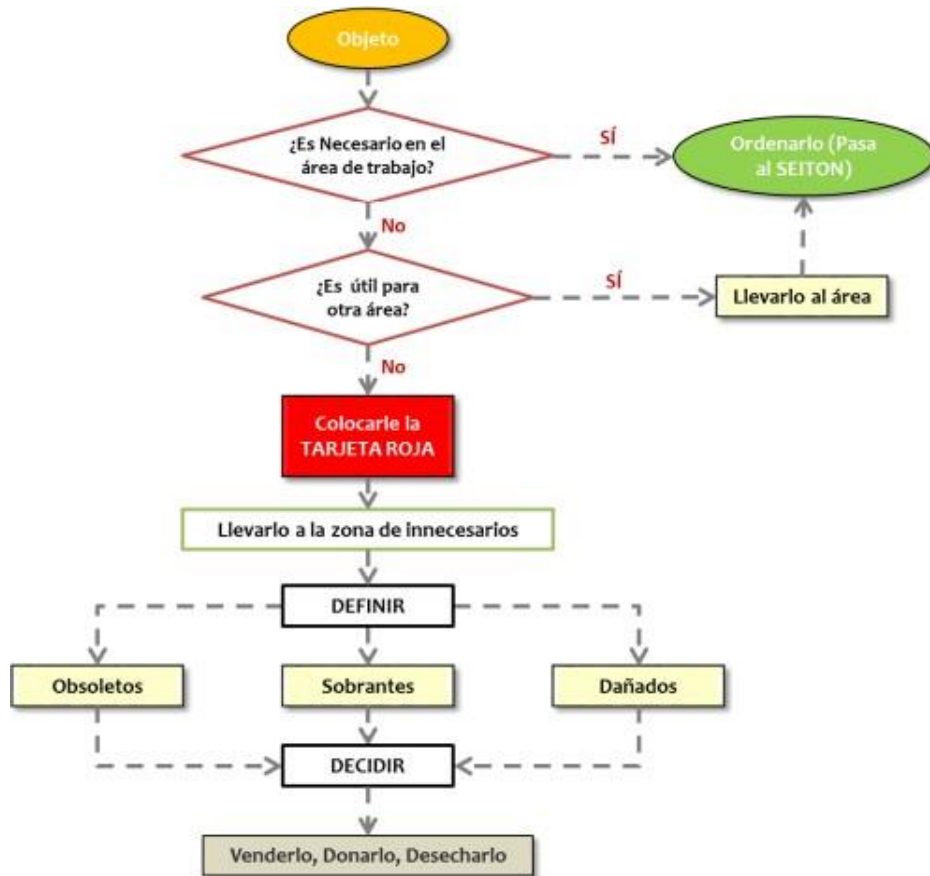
Objeto

¿Es Necesario en el área de trabajo?

SÍ

Ordenarlo (Pasa al SEITON)

No

¿Es útil para otra área?

SÍ

Llevarlo al área

No

Colocarle la TARJETA ROJA

Llevarlo a la zona de innecesarios

DEFINIR

Obsoletos

Sobrantes

Dañados

DECIDIR

Venderlo, Donarlo, Desecharlo